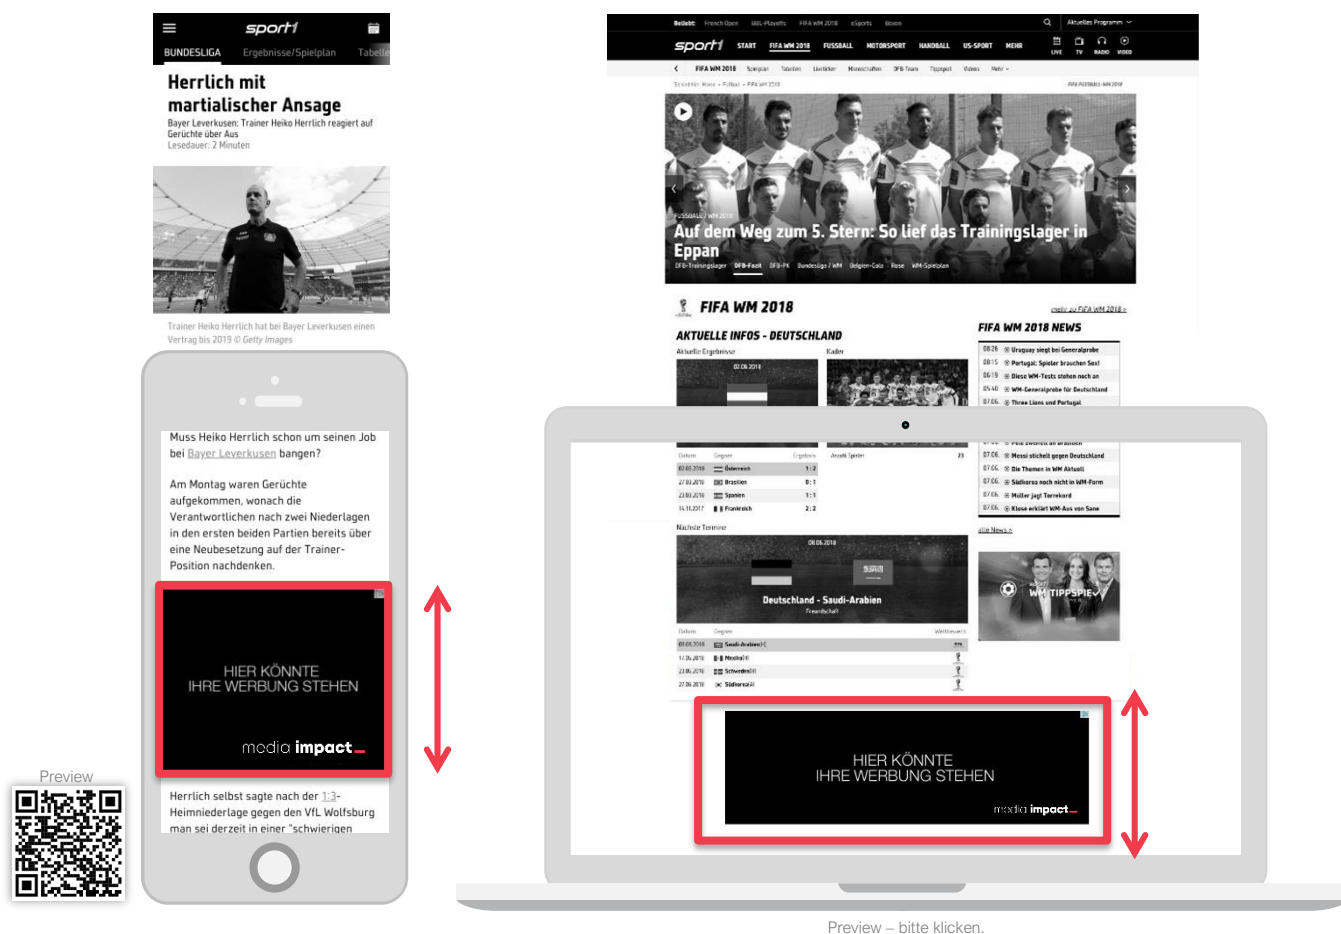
sport1
BUNDESLIGA Ergebnisse/Spielplan Tabelle

Herrlich mit martialischer Ansage
Bayer Leverkusen: Trainer Heiko Herrlich reagiert auf Gerüchte über Aus
Lesedauer: 2 Minuten

Trainer Heiko Herrlich hat bei Bayer Leverkusen einen Vertrag bis 2019 © Getty Images

Muss Heiko Herrlich schon um seinen Job bei Bayer Leverkusen bangen?

Am Montag waren Gerüchte aufgekommen, wonach die Verantwortlichen nach zwei Niederlagen in den ersten beiden Partien bereits über eine Neubesetzung auf der Trainer-Position nachdenken.

HIER KÖNNTE IHRE WERBUNG STEHEN
media impact

Herrlich selbst sagte nach der 1:3-Heimniederlage gegen den VfL Wolfsburg man sei derzeit in einer "schwierigen

Preview

sport1 START FIFA WM 2018 FUSSBALL MOTORSPORT HANDBALL US-SPORT MEHR
LIVE TV RADIO VIDEO

Auf dem Weg zum 5. Stern: So lief das Trainingslager in Eppan

FIFA WM 2018
AKTUELLE INFOS - DEUTSCHLAND
FIFA WM 2018 NEWS
Uruguay siegt bei Generalprobe
Portugal: Spieler brauchen Sex!
Diese WM-Tests stehen noch an
WM-Generalprobe für Deutschland
Three Lions und Portugal
Messi stichelt gegen Deutschland
Die Themen im WM Aktuell
Südkorea noch nicht in WM-Form
Müller jagt Torrekord
Klose erklärt WM-Aus von Sane

Österreich 1:2
Brasilien 0:1
Spanien 1:1
Frankreich 2:2

Nächste Termine
Deutschland - Saudi-Arabien
Freundschaft
Saudi-Arabien
Mexiko
Schweden
Südkorea

WM TIPPSPIEL

HIER KÖNNTE IHRE WERBUNG STEHEN
media impact

Preview – bitte klicken.